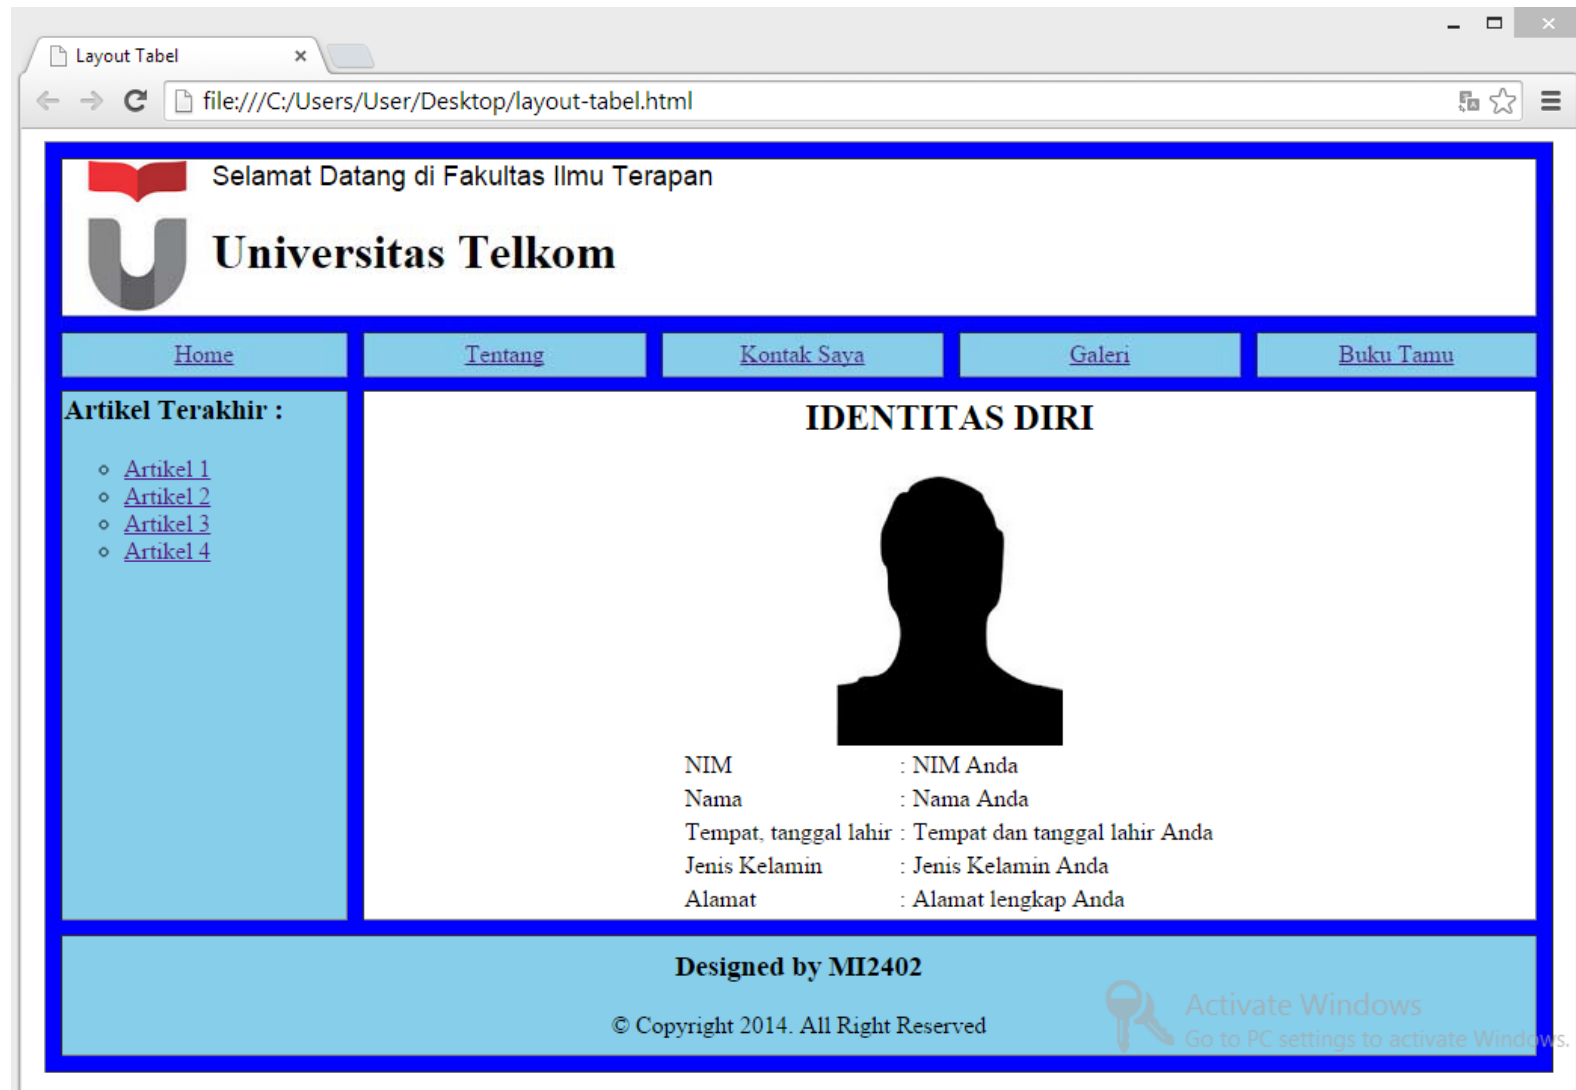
Layout Tabel ×

file:///C:/Users/User/Desktop/layout-tabel.html

Selamat Datang di Fakultas Ilmu Terapan

Universitas Telkom

| Home | Tentang | Kontak Saya | Galeri | Buku Tamu |
|---|---|---|---|---|

Artikel Terakhir :

- Artikel 1
- Artikel 2
- Artikel 3
- Artikel 4

IDENTITAS DIRI

| | |
|---|---|
| NIM | : NIM Anda |
| Nama | : Nama Anda |
| Tempat, tanggal lahir | : Tempat dan tanggal lahir Anda |
| Jenis Kelamin | : Jenis Kelamin Anda |
| Alamat | : Alamat lengkap Anda |

Designed by MI2402

© Copyright 2014. All Right Reserved

Activate Windows
Go to PC settings to activate Windows.